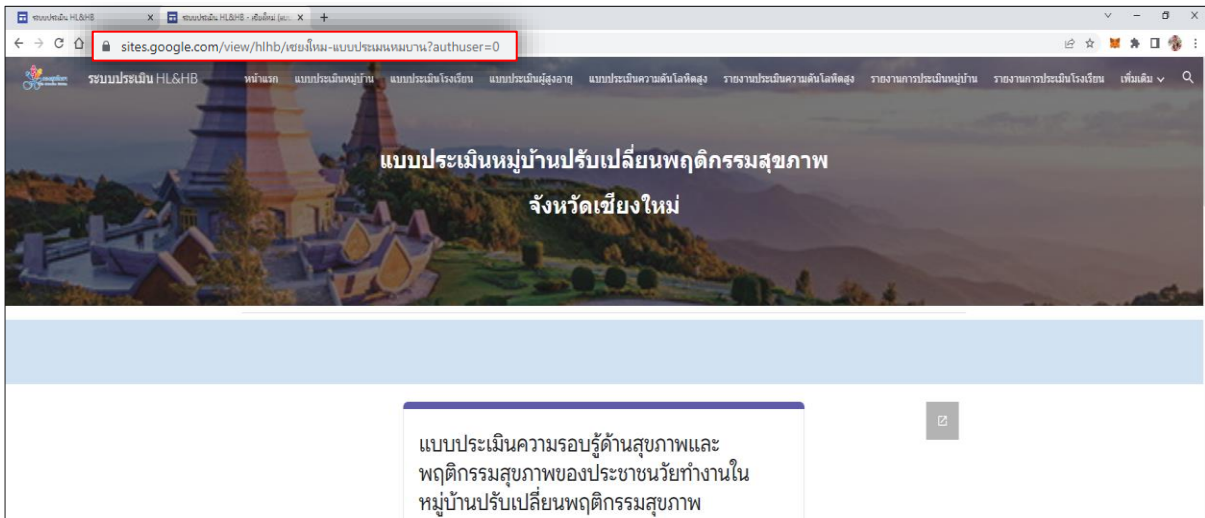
ระบบประเมิน HL&HB × ระบบประเมิน HL&HB - เชียงใหม่ (แบ... × +

sites.google.com/view/hlhb/เชียงใหม่-แบบประเมินหมู่บ้าน?authuser=0

ระบบประเมิน HL&HB หน้าแรก แบบประเมินหมู่บ้าน แบบประเมินโรงเรียน แบบประเมินผู้สูงอายุ แบบประเมินความดันโลหิตสูง รายงานการประเมินความดันโลหิตสูง รายงานการประเมินหมู่บ้าน รายงานการประเมินโรงเรียน เพิ่มเติม

แบบประเมินหมู่บ้านปรับเปลี่ยนพฤติกรรมสุขภาพ

จังหวัดเชียงใหม่

แบบประเมินความรอบรู้ด้านสุขภาพและพฤติกรรมสุขภาพของประชาชนวัยทำงานในหมู่บ้านปรับเปลี่ยนพฤติกรรมสุขภาพ